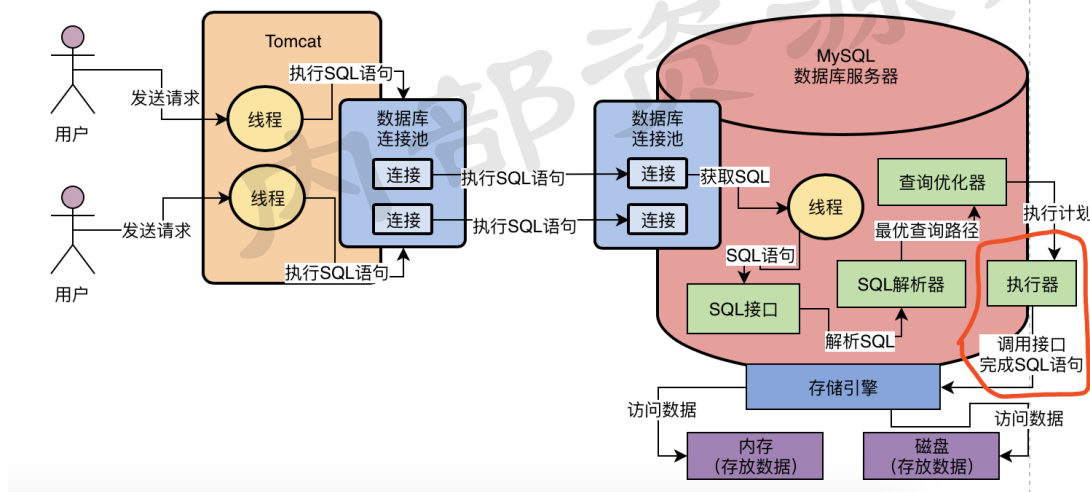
Tomcat

用户

发送请求

线程

执行SQL语句

数据库
连接池

连接

连接

用户

发送请求

线程

执行SQL语句

执行SQL语句

执行SQL语句

MySQL
数据库服务器

数据库
连接池

连接

连接

获取SQL

线程

SQL语句

SQL接口

解析SQL

SQL解析器

最优查询路径

查询优化器

执行计划

执行器

调用接口
完成SQL语句

存储引擎

访问数据

访问数据

内存
(存放数据)

磁盘
(存放数据)